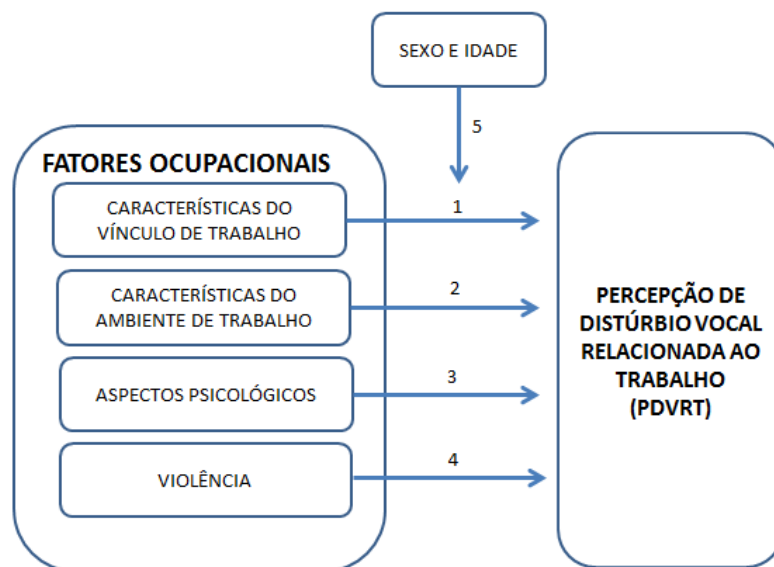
SEXO E IDADE

5

FATORES OCUPACIONAIS

CARACTERÍSTICAS DO VÍNCULO DE TRABALHO

1

CARACTERÍSTICAS DO AMBIENTE DE TRABALHO

2

ASPECTOS PSICOLÓGICOS

3

VIOLÊNCIA

4

PERCEPÇÃO DE DISTÚRBIO VOCAL RELACIONADA AO TRABALHO (PDVRT)